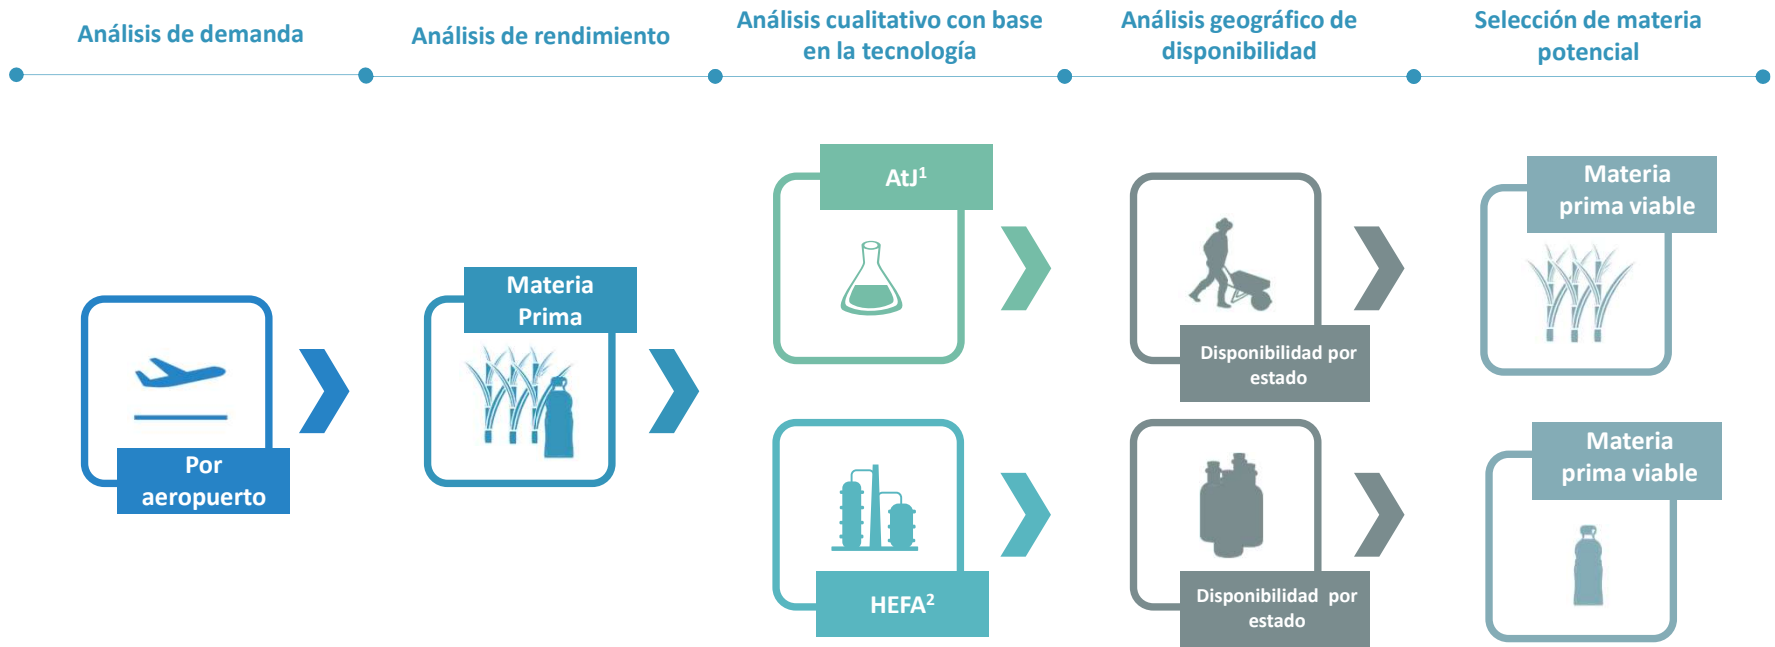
Análisis de demanda

Análisis de rendimiento

Análisis cualitativo con base en la tecnología

Análisis geográfico de disponibilidad

Selección de materia potencial

Por aeropuerto

Materia Prima

AtJ$^1$

HEFA$^2$

Disponibilidad por estado

Disponibilidad por estado

Materia prima viable

Materia prima viable